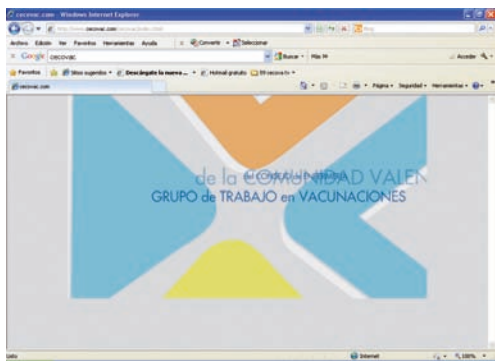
cecovac.com - Windows Internet Explorer
http://www.cecovac.com/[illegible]
Archivo Edición Ver Favoritos Herramientas Ayuda
Convertir Seleccionar
Google cecovac
Buscar Más
Acceder
Favoritos Sitios sugeridos Descárgate la nueva... Hotmail gratuito
cecovac.com
Página Seguridad Herramientas
de la COMUNIDAD VALEN
del CONSEJO de ENFERMERIA
GRUPO de TRABAJO en VACUNACIONES
Listo
Internet
100%